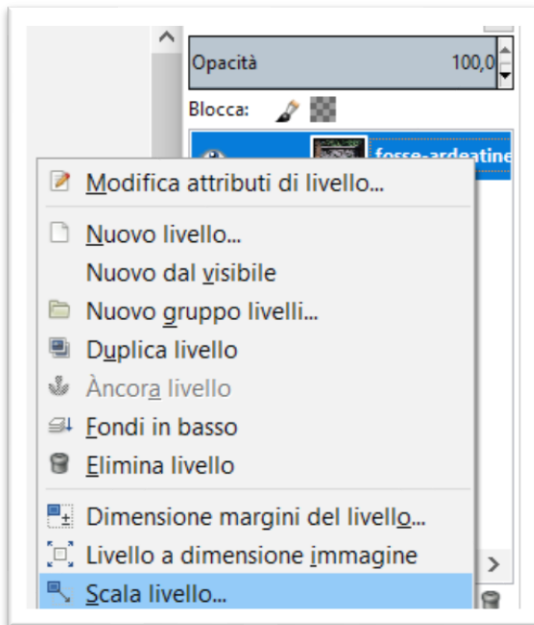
Opacità 100,0

Blocca:

fosse-ardeatine

Modifica attributi di livello...

Nuovo livello...

Nuovo dal visibile

Nuovo gruppo livelli...

Duplica livello

Àncora livello

Fondi in basso

Elimina livello

Dimensione margini del livello...

Livello a dimensione immagine

Scala livello...